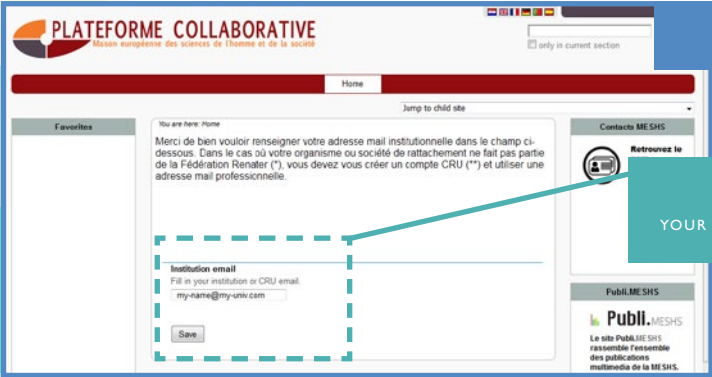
PLATEFORME COLLABORATIVE
Maison européenne des sciences de l'homme et de la société

only in current section

Home

Jump to child site

Favorites

You are here: Home

Merci de bien vouloir renseigner votre adresse mail institutionnelle dans le champ ci-dessous. Dans le cas où votre organisme ou société de rattachement ne fait pas partie de la Fédération Renater (*), vous devez vous créer un compte CRU (**) et utiliser une adresse mail professionnelle.

Institution email
Fill in your institution or CRU email.
my-name@my-univ.com

Save

Contacts MESHS

Retrouvez le

YOUR

Publi.MESHS

Publi.MESHS

Le site Publi.MESHS rassemble l'ensemble des publications multimedia de la MESHS.